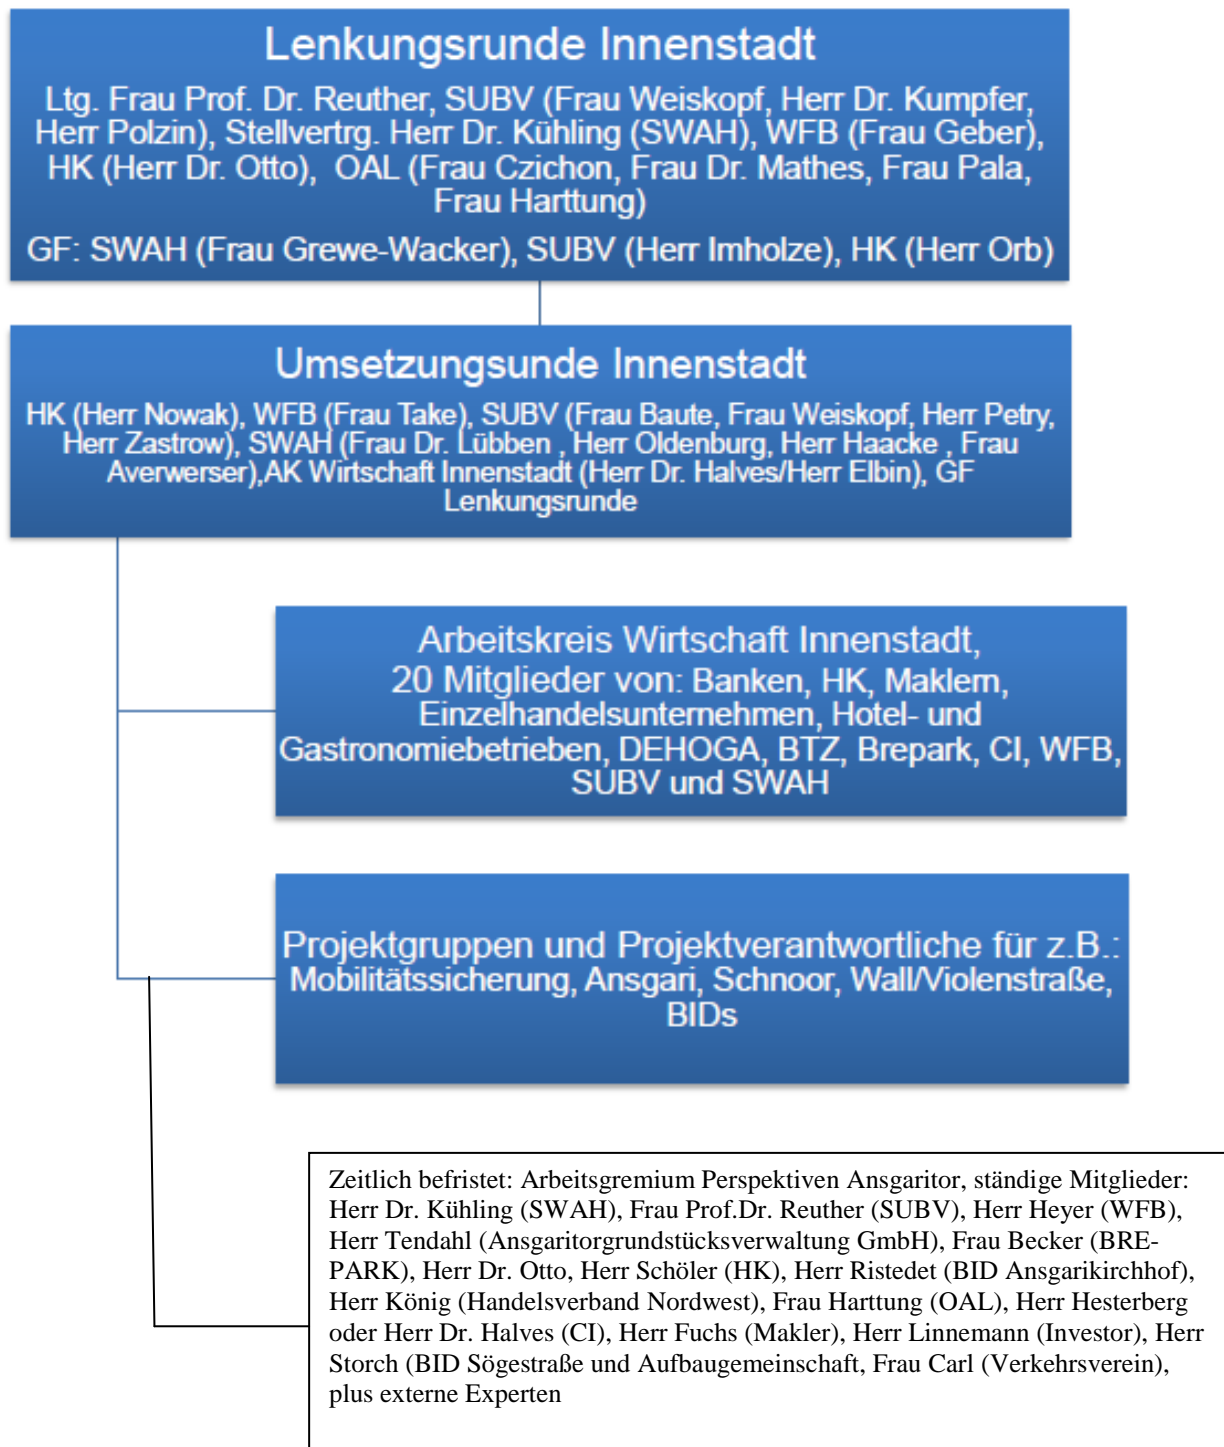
Lenkungsrunde Innenstadt

Ltg. Frau Prof. Dr. Reuther, SUBV (Frau Weiskopf, Herr Dr. Kumpfer, Herr Polzin), Stellvertrg. Herr Dr. Kühling (SWAH), WFB (Frau Geber), HK (Herr Dr. Otto), OAL (Frau Czichon, Frau Dr. Mathes, Frau Pala, Frau Harttung)

GF: SWAH (Frau Grewe-Wacker), SUBV (Herr Imholze), HK (Herr Orb)

Umsetzungsunde Innenstadt

HK (Herr Nowak), WFB (Frau Take), SUBV (Frau Baute, Frau Weiskopf, Herr Petry, Herr Zastrow), SWAH (Frau Dr. Lübben , Herr Oldenburg, Herr Haacke , Frau Averwerser),AK Wirtschaft Innenstadt (Herr Dr. Halves/Herr Elbin), GF Lenkungsrunde

Arbeitskreis Wirtschaft Innenstadt, 20 Mitglieder von: Banken, HK, Maklern, Einzelhandelsunternehmen, Hotel- und Gastronomiebetrieben, DEHOGA, BTZ, Brepark, CI, WFB, SUBV und SWAH

Projektgruppen und Projektverantwortliche für z.B.: Mobilitätssicherung, Ansgari, Schnoor, Wall/Violenstraße, BIDs

Zeitlich befristet: Arbeitsgremium Perspektiven Ansgaritor, ständige Mitglieder: Herr Dr. Kühling (SWAH), Frau Prof.Dr. Reuther (SUBV), Herr Heyer (WFB), Herr Tendahl (Ansgaritorgrundstücksverwaltung GmbH), Frau Becker (BRE-PARK), Herr Dr. Otto, Herr Schöler (HK), Herr Ristedet (BID Ansgarikirchhof), Herr König (Handelsverband Nordwest), Frau Harttung (OAL), Herr Hesterberg oder Herr Dr. Halves (CI), Herr Fuchs (Makler), Herr Linnemann (Investor), Herr Storch (BID Sögestraße und Aufbaugemeinschaft, Frau Carl (Verkehrsverein), plus externe Experten